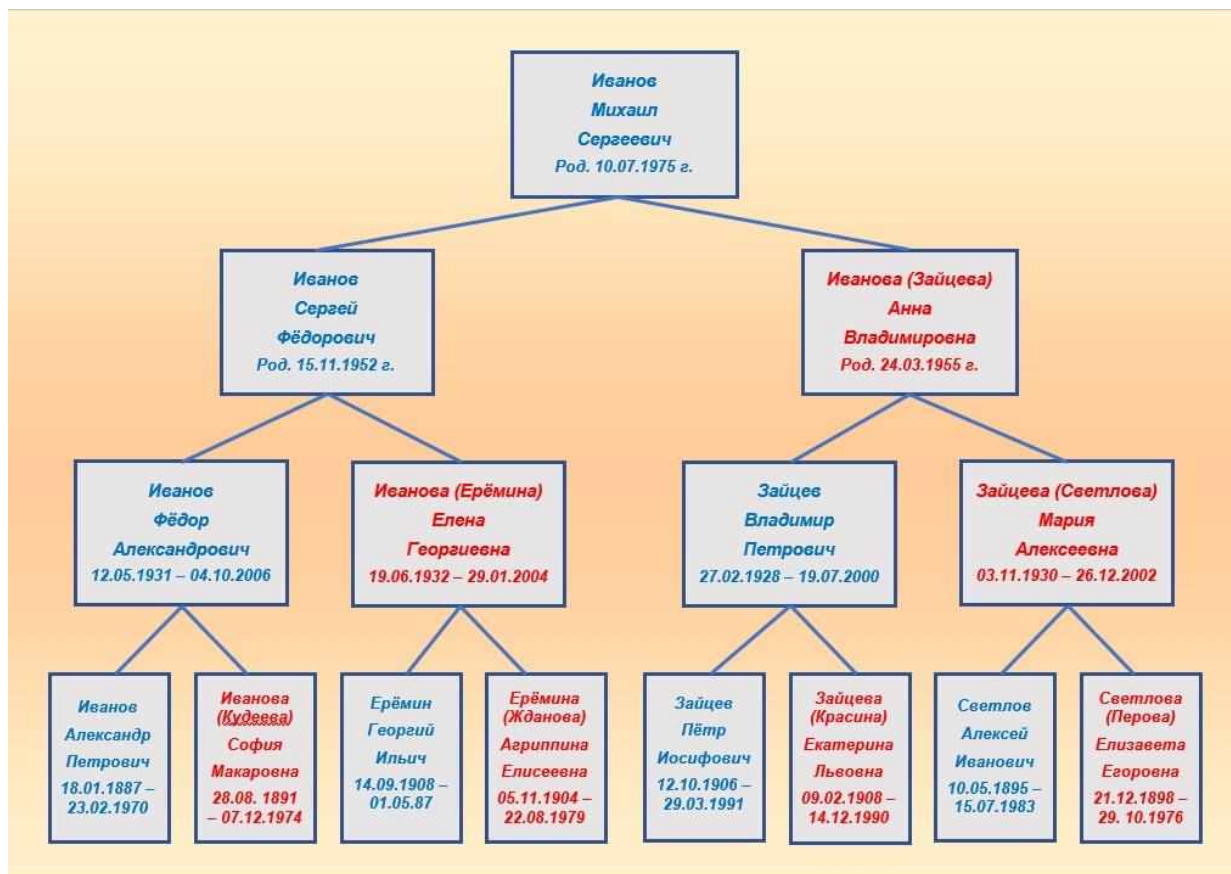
Иванов
Михаил
Сергеевич
Род. 10.07.1975 г.

Иванов
Сергей
Фёдорович
Род. 15.11.1952 г.

Иванова (Зайцева)
Анна
Владимировна
Род. 24.03.1955 г.

Иванов
Фёдор
Александрович
12.05.1931 – 04.10.2006

Иванова (Ерёмина)
Елена
Георгиевна
19.06.1932 – 29.01.2004

Зайцев
Владимир
Петрович
27.02.1928 – 19.07.2000

Зайцева (Светлова)
Мария
Алексеевна
03.11.1930 – 26.12.2002

Иванов
Александр
Петрович
18.01.1887 – 23.02.1970

Иванова (Кудеева)
София
Макаровна
28.08. 1891 – 07.12.1974

Ерёмин
Георгий
Ильич
14.09.1908 – 01.05.87

Ерёмина (Жданова)
Агриппина
Елисеевна
05.11.1904 – 22.08.1979

Зайцев
Пётр
Иосифович
12.10.1906 – 29.03.1991

Зайцева (Красина)
Екатерина
Львовна
09.02.1908 – 14.12.1990

Светлов
Алексей
Иванович
10.05.1895 – 15.07.1983

Светлова (Перова)
Елизавета
Егоровна
21.12.1898 – 29. 10.1976